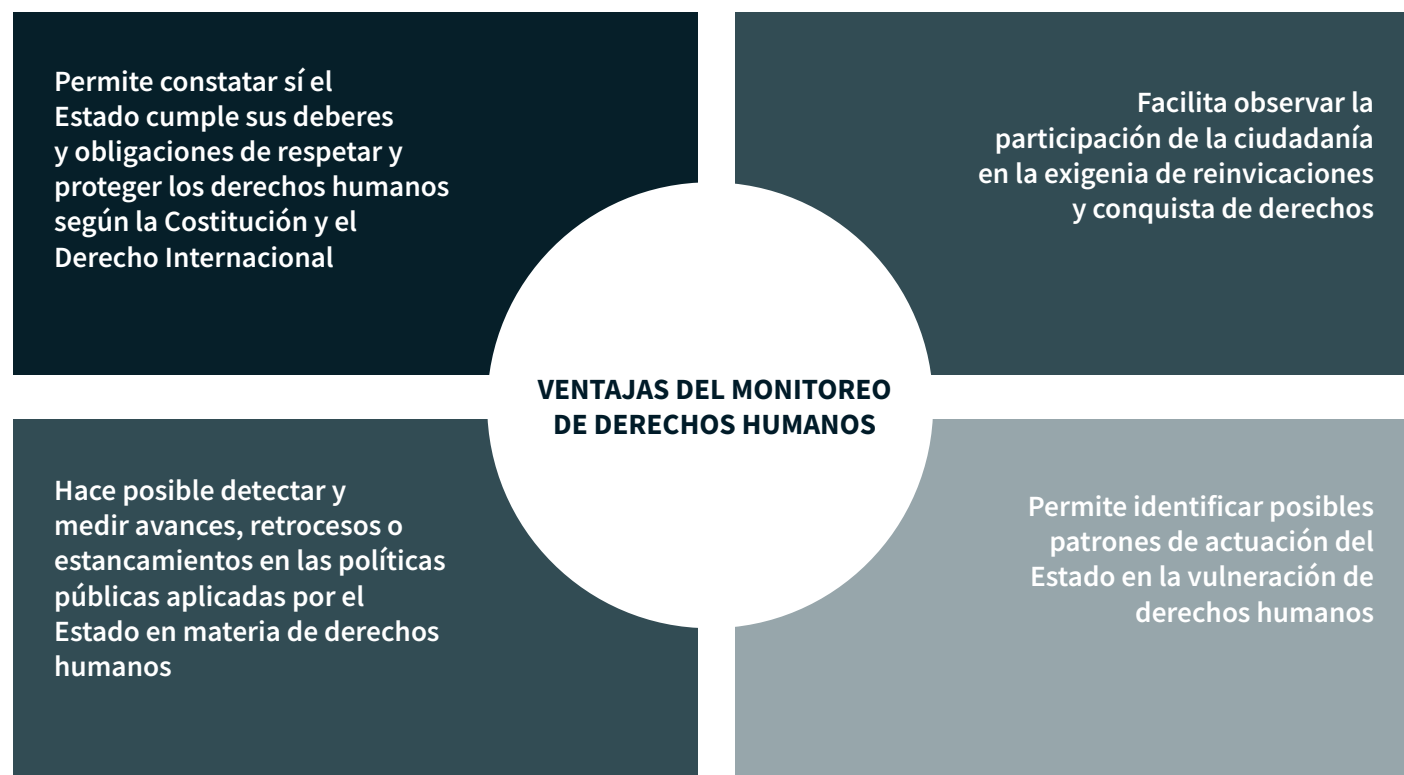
Permite constatar sí el Estado cumple sus deberes y obligaciones de respetar y proteger los derechos humanos según la Costitución y el Derecho Internacional

Facilita observar la participación de la ciudadanía en la exigenia de reinvicaciones y conquista de derechos

VENTAJAS DEL MONITOREO DE DERECHOS HUMANOS

Hace posible detectar y medir avances, retrocesos o estancamientos en las políticas públicas aplicadas por el Estado en materia de derechos humanos

Permite identificar posibles patrones de actuación del Estado en la vulneración de derechos humanos